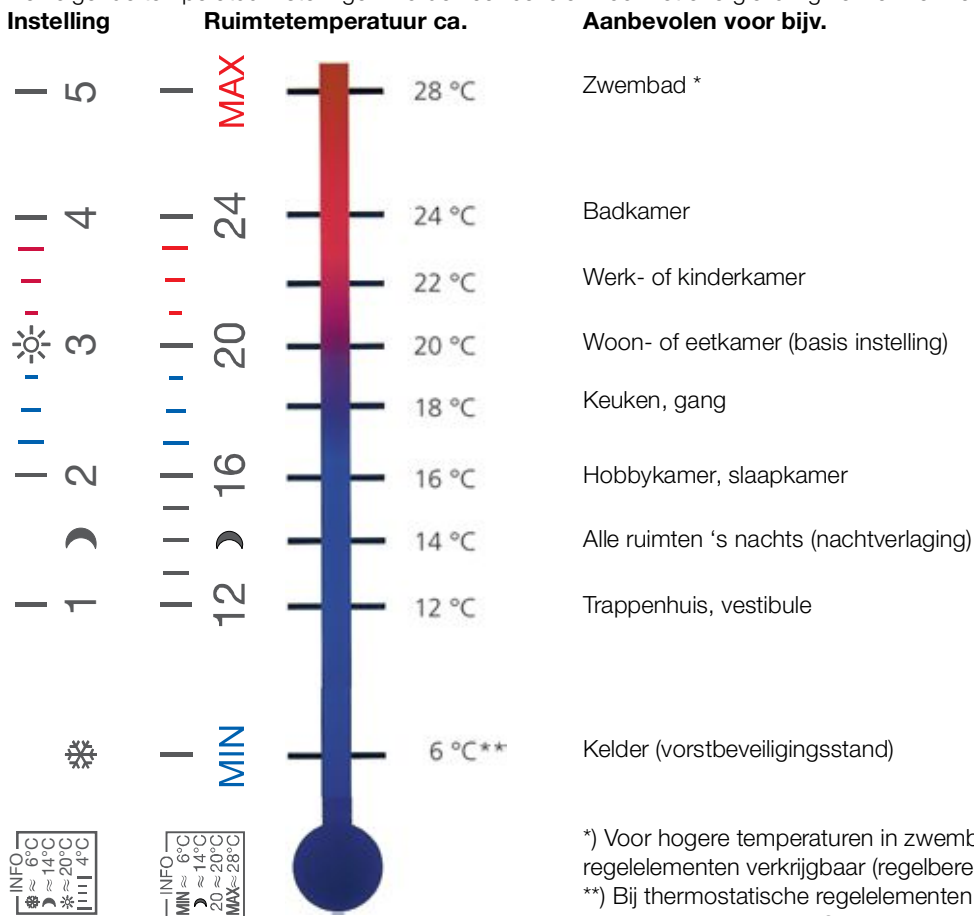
Instelling Ruimtetemperatuur ca. Aanbevolen voor bijv.

5 MAX 28 °C Zwembad *

4 24 24 °C Badkamer

22 °C Werk- of kinderkamer

3 20 20 °C Woon- of eetkamer (basis instelling)

18 °C Keuken, gang

2 16 16 °C Hobbykamer, slaapkamer

14 °C Alle ruimten ‘s nachts (nachtverlaging)

1 12 12 °C Trappenhuis, vestibule

MIN 6 °C** Kelder (vorstbeveiligingsstand)

INFO ≈ 6°C ≈ 14°C ≈ 20°C 4°C

INFO MIN ≈ 6°C ≈ 14°C 20 ≈ 20°C MAX ≈ 28°C

*) Voor hogere temperaturen in zwemb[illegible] regelelementen verkrijgbaar (regelbere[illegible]
**) Bij thermostatische regelelementen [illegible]